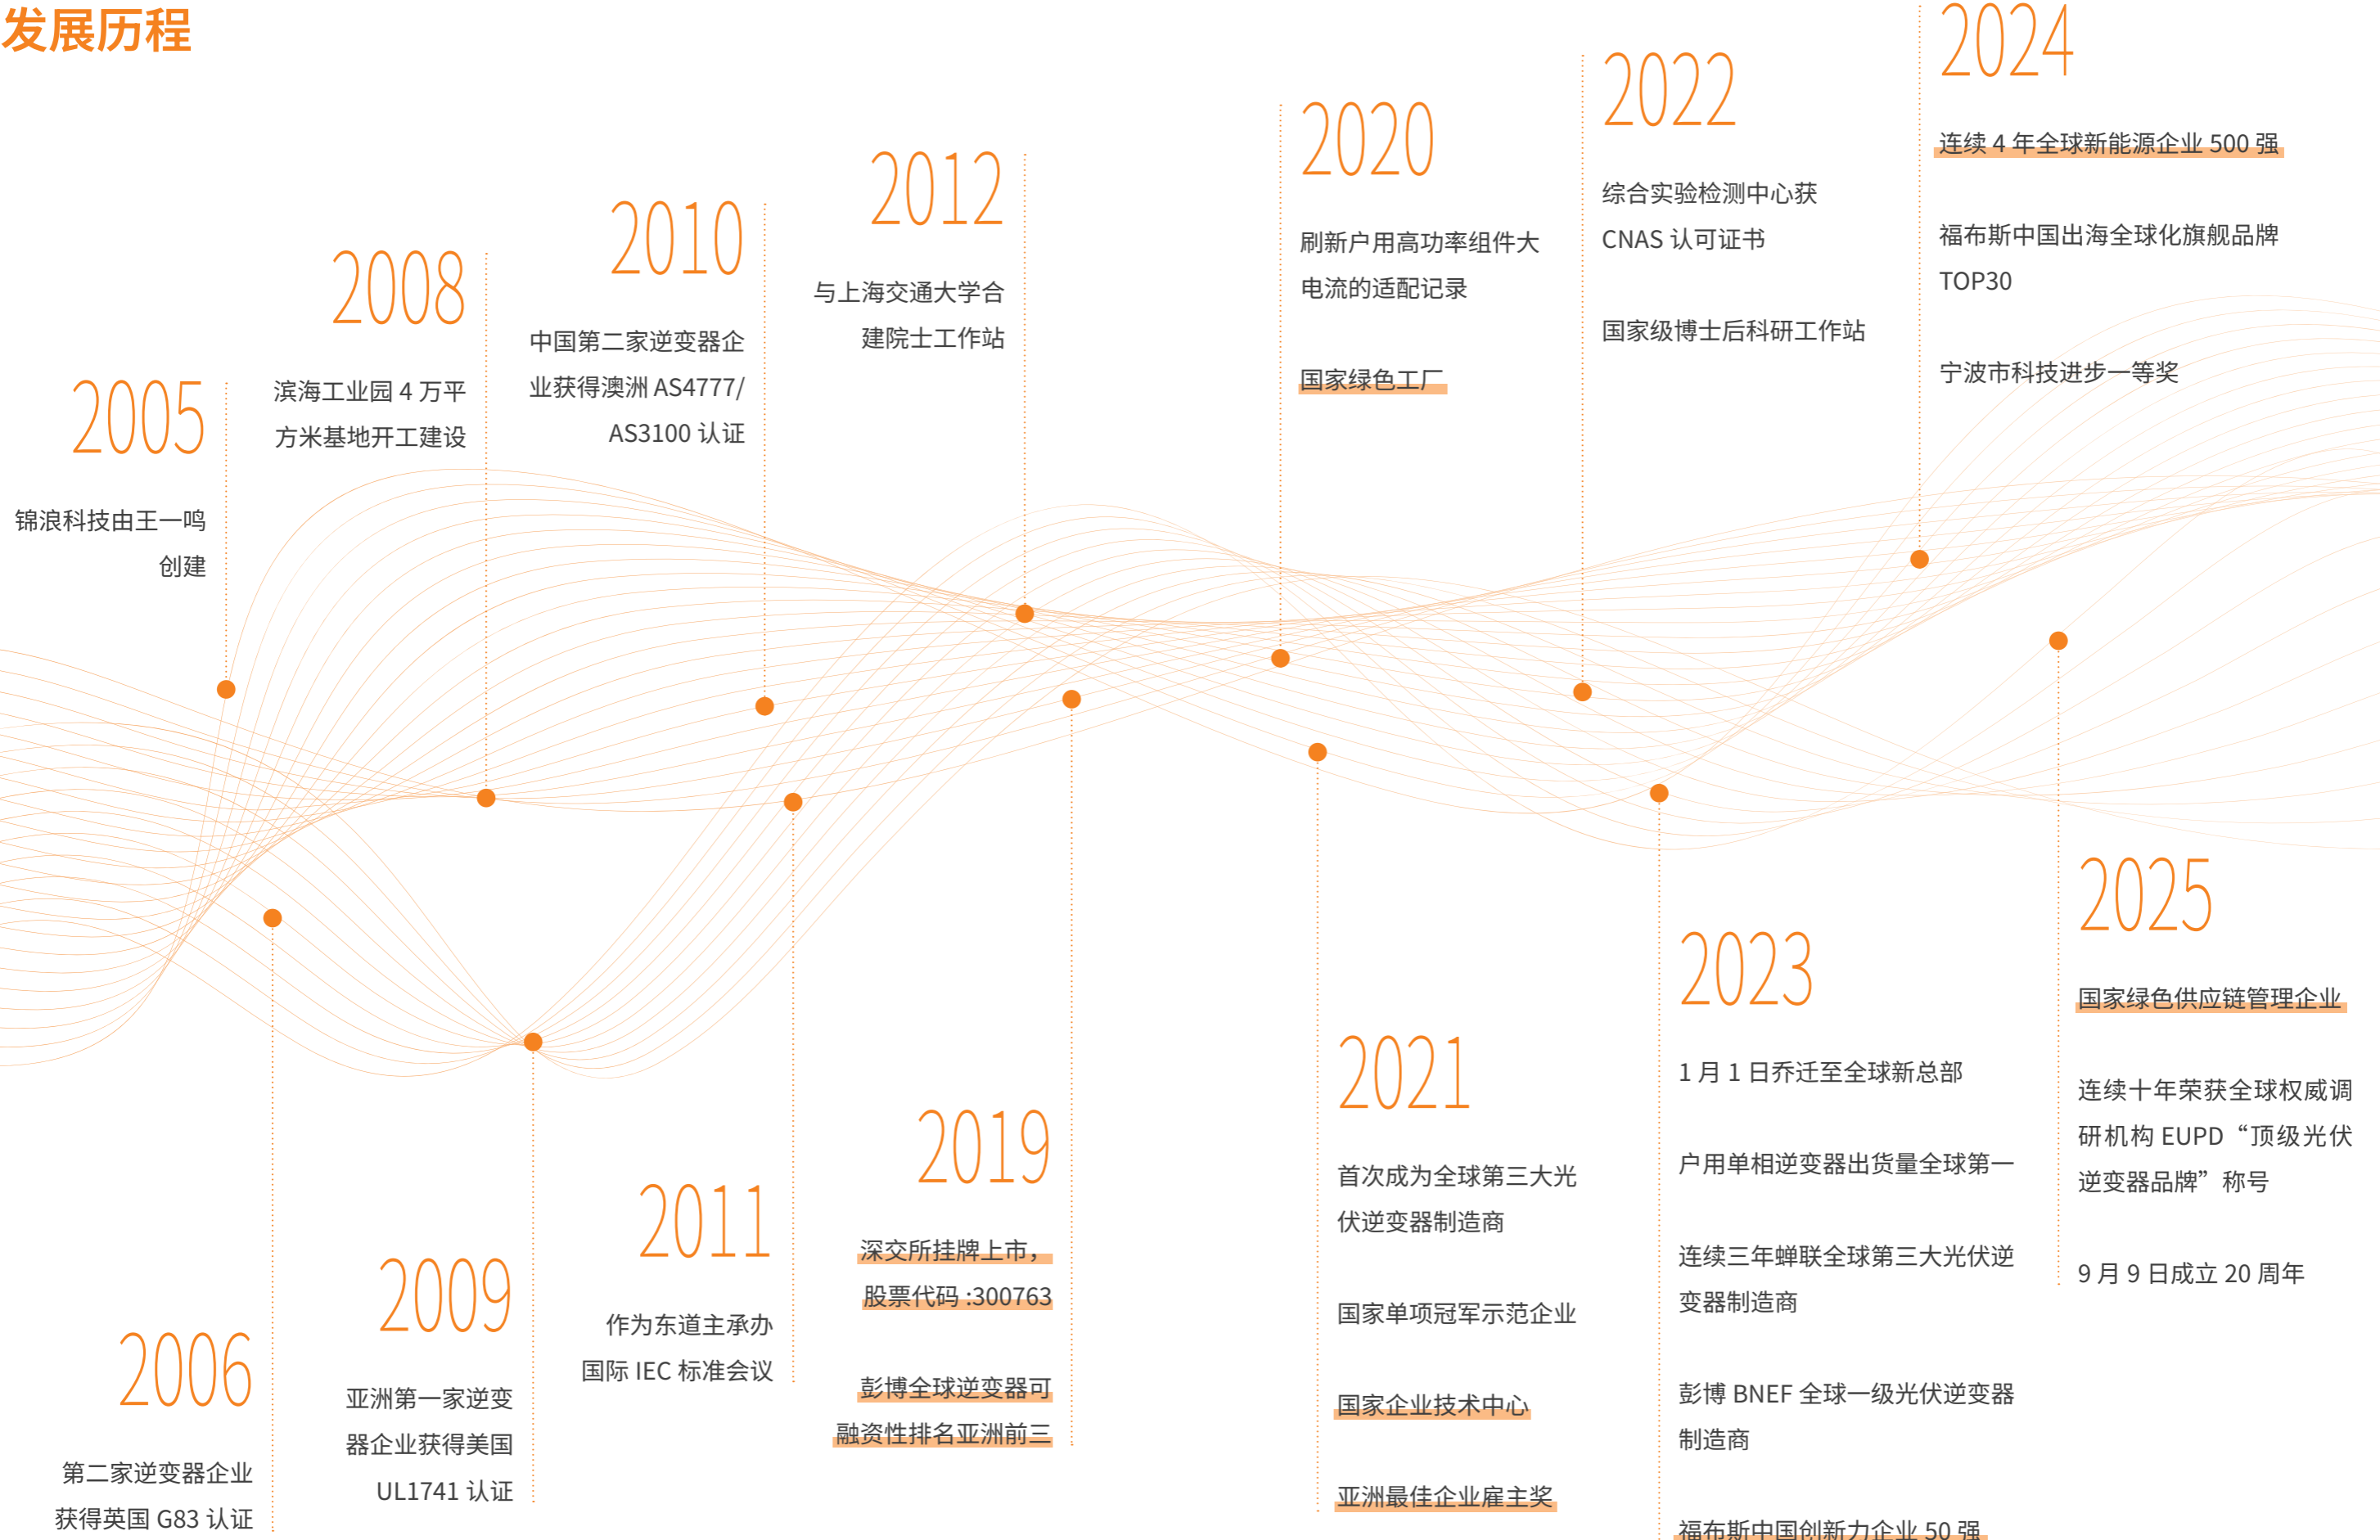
发展历程

2005
锦浪科技由王一鸣创建

2008
滨海工业园 4 万平方米基地开工建设

2010
中国第二家逆变器企业获得澳洲 AS4777/AS3100 认证

2012
与上海交通大学合建院士工作站

2020
刷新户用高功率组件大电流的适配记录

国家绿色工厂

2022
综合实验检测中心获 CNAS 认可证书

国家级博士后科研工作站

2024
连续 4 年全球新能源企业 500 强

福布斯中国出海全球化旗舰品牌 TOP30

宁波市科技进步一等奖

2006
第二家逆变器企业获得英国 G83 认证

2009
亚洲第一家逆变器企业获得美国 UL1741 认证

2011
作为东道主承办国际 IEC 标准会议

2019
深交所挂牌上市，股票代码 :300763

彭博全球逆变器可融资性排名亚洲前三

2021
首次成为全球第三大光伏逆变器制造商

国家单项冠军示范企业

国家企业技术中心

亚洲最佳企业雇主奖

2023
1 月 1 日乔迁至全球新总部

户用单相逆变器出货量全球第一

连续三年蝉联全球第三大光伏逆变器制造商

彭博 BNEF 全球一级光伏逆变器制造商

福布斯中国创新力企业 50 强

2025
国家绿色供应链管理企业

连续十年荣获全球权威调研机构 EUPD “顶级光伏逆变器品牌”称号

9 月 9 日成立 20 周年